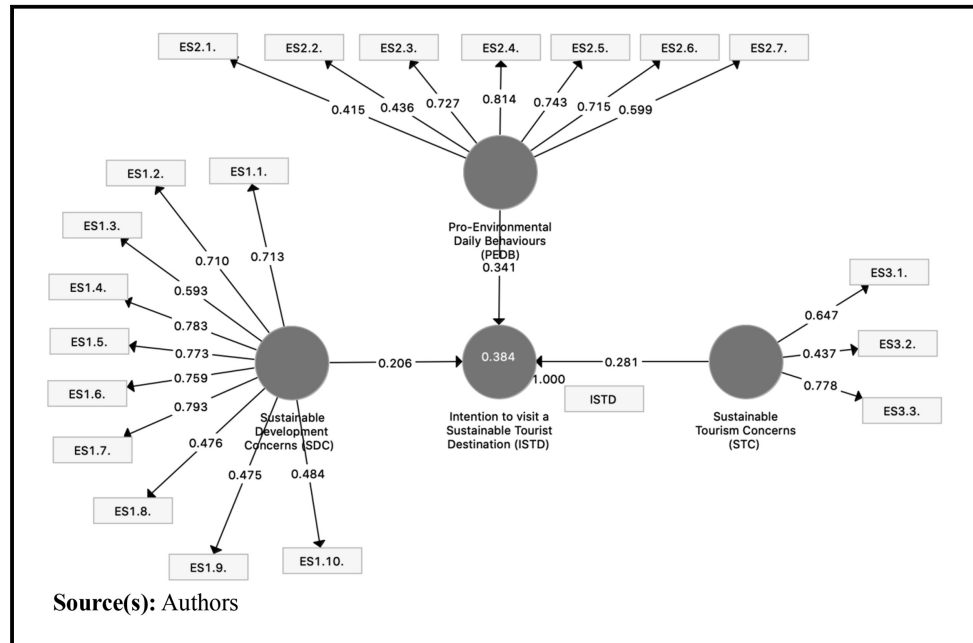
ES2.1.
ES2.2.
ES2.3.
ES2.4.
ES2.5.
ES2.6.
ES2.7.
0.415
0.436
0.727
0.814
0.743
0.715
0.599

ES1.2.
ES1.1.
ES1.3.
ES1.4.
ES1.5.
ES1.6.
ES1.7.
ES1.8.
ES1.9.
ES1.10.
0.710
0.713
0.593
0.783
0.773
0.759
0.793
0.476
0.475
0.484

Pro-Environmental Daily Behaviours (PEDB)
0.341

ES3.1.
ES3.2.
ES3.3.
0.647
0.437
0.778

Sustainable Development Concerns (SDC)
0.206
0.384
1.000
ISTD
0.281
Intention to visit a Sustainable Tourist Destination (ISTD)
Sustainable Tourism Concerns (STC)

Source(s): Authors